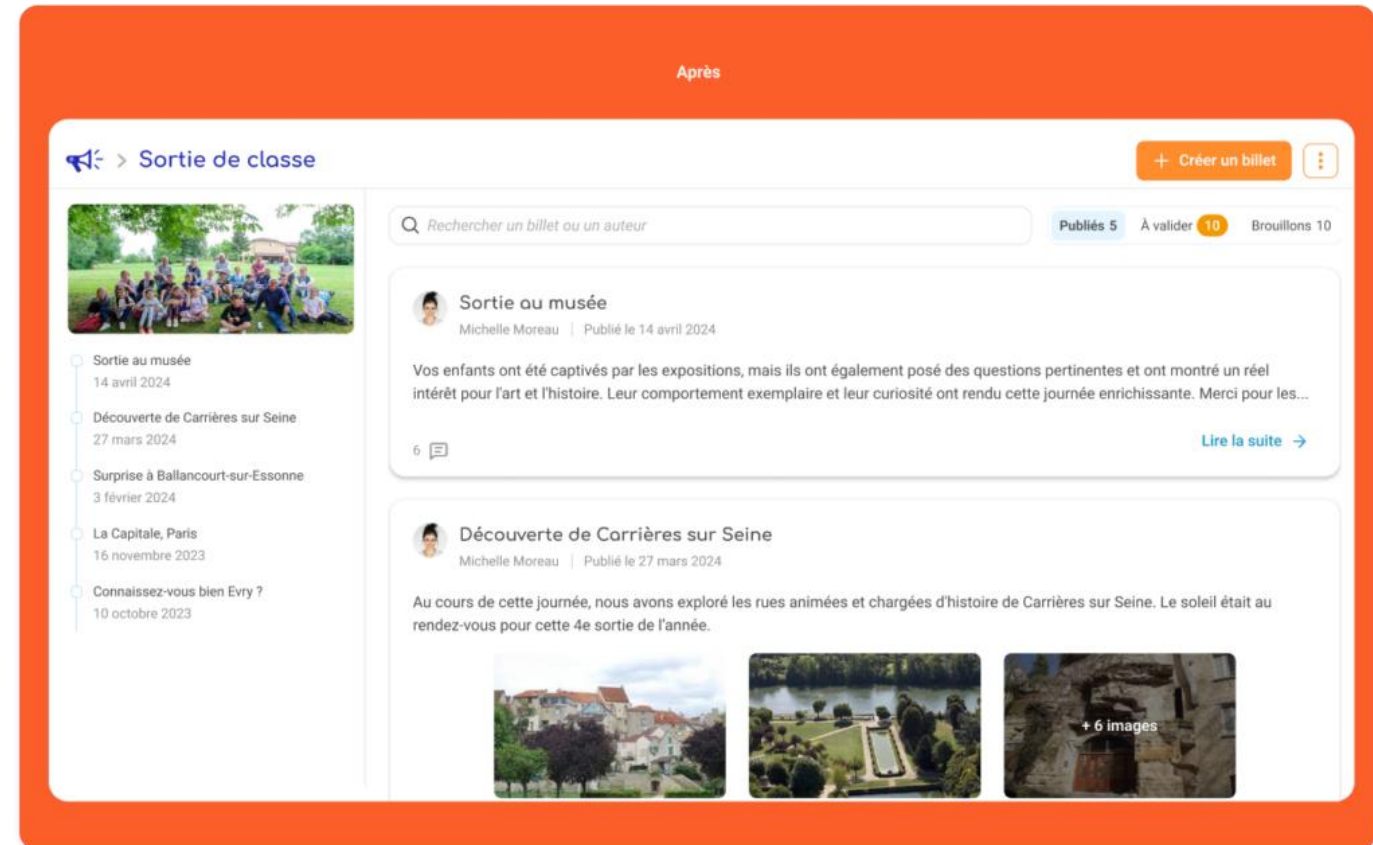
Après

> Sortie de classe

+ Créer un billet

Sortie au musée
14 avril 2024

Découverte de Carrières sur Seine
27 mars 2024

Surprise à Ballancourt-sur-Essonne
3 février 2024

La Capitale, Paris
16 novembre 2023

Connaissez-vous bien Evry ?
10 octobre 2023

Rechercher un billet ou un auteur

Publiés 5 À valider 10 Brouillons 10

Sortie au musée
Michelle Moreau | Publié le 14 avril 2024

Vos enfants ont été captivés par les expositions, mais ils ont également posé des questions pertinentes et ont montré un réel intérêt pour l'art et l'histoire. Leur comportement exemplaire et leur curiosité ont rendu cette journée enrichissante. Merci pour les...

6

Lire la suite →

Découverte de Carrières sur Seine
Michelle Moreau | Publié le 27 mars 2024

Au cours de cette journée, nous avons exploré les rues animées et chargées d'histoire de Carrières sur Seine. Le soleil était au rendez-vous pour cette 4e sortie de l'année.

+ 6 images